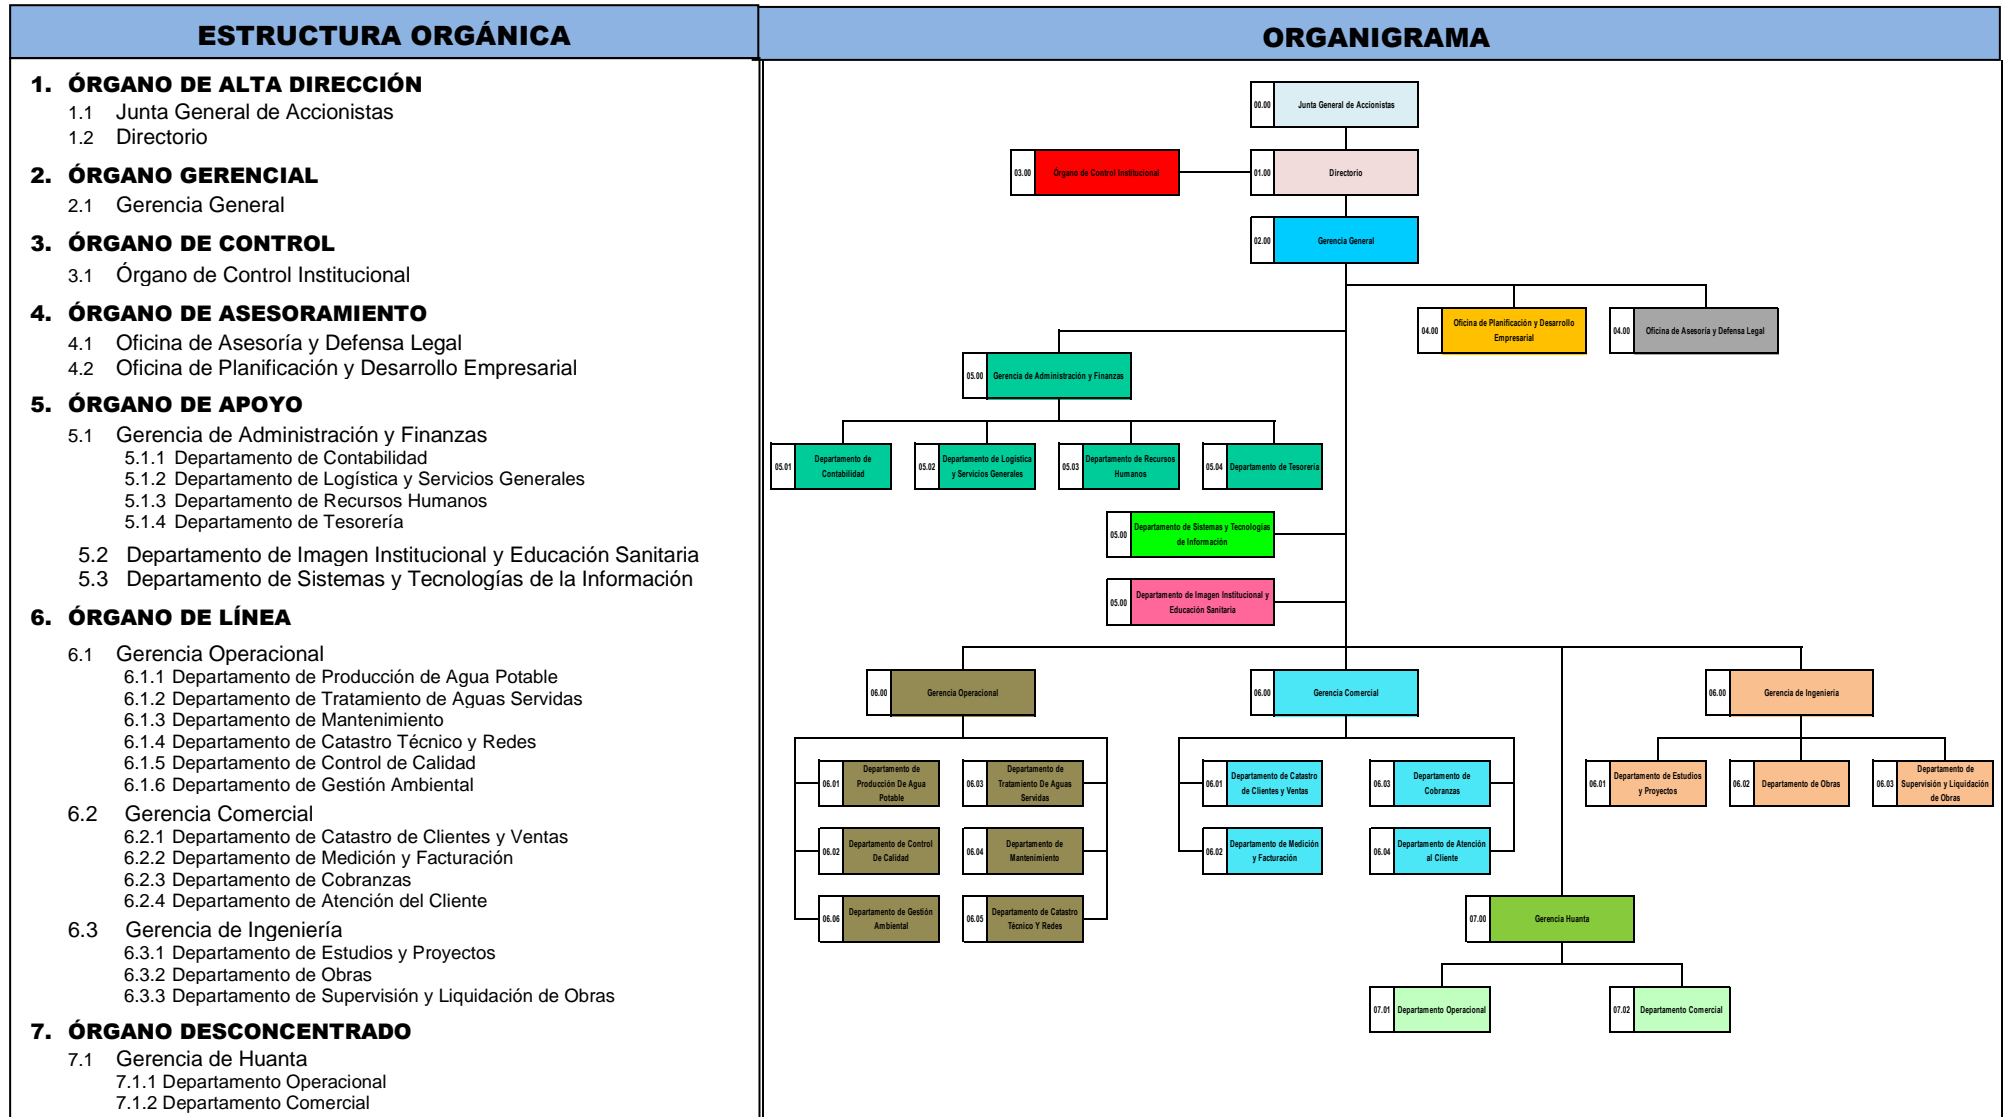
ESTRUCTURA ORGÁNICA

1. ÓRGANO DE ALTA DIRECCIÓN
1.1 Junta General de Accionistas
1.2 Directorio

2. ÓRGANO GERENCIAL
2.1 Gerencia General

3. ÓRGANO DE CONTROL
3.1 Órgano de Control Institucional

4. ÓRGANO DE ASESORAMIENTO
4.1 Oficina de Asesoría y Defensa Legal
4.2 Oficina de Planificación y Desarrollo Empresarial

5. ÓRGANO DE APOYO
5.1 Gerencia de Administración y Finanzas
5.1.1 Departamento de Contabilidad
5.1.2 Departamento de Logística y Servicios Generales
5.1.3 Departamento de Recursos Humanos
5.1.4 Departamento de Tesorería
5.2 Departamento de Imagen Institucional y Educación Sanitaria
5.3 Departamento de Sistemas y Tecnologías de la Información

6. ÓRGANO DE LÍNEA
6.1 Gerencia Operacional
6.1.1 Departamento de Producción de Agua Potable
6.1.2 Departamento de Tratamiento de Aguas Servidas
6.1.3 Departamento de Mantenimiento
6.1.4 Departamento de Catastro Técnico y Redes
6.1.5 Departamento de Control de Calidad
6.1.6 Departamento de Gestión Ambiental
6.2 Gerencia Comercial
6.2.1 Departamento de Catastro de Clientes y Ventas
6.2.2 Departamento de Medición y Facturación
6.2.3 Departamento de Cobranzas
6.2.4 Departamento de Atención del Cliente
6.3 Gerencia de Ingeniería
6.3.1 Departamento de Estudios y Proyectos
6.3.2 Departamento de Obras
6.3.3 Departamento de Supervisión y Liquidación de Obras

7. ÓRGANO DESCONCENTRADO
7.1 Gerencia de Huanta
7.1.1 Departamento Operacional
7.1.2 Departamento Comercial

ORGANIGRAMA

00.00 Junta General de Accionistas
03.00 Órgano de Control Institucional
01.00 Directorio
02.00 Gerencia General
04.00 Oficina de Planificación y Desarrollo Empresarial
04.00 Oficina de Asesoría y Defensa Legal
05.00 Gerencia de Administración y Finanzas
05.01 Departamento de Contabilidad
05.02 Departamento de Logística y Servicios Generales
05.03 Departamento de Recursos Humanos
05.04 Departamento de Tesorería
05.00 Departamento de Sistemas y Tecnologías de Información
05.00 Departamento de Imagen Institucional y Educación Sanitaria
06.00 Gerencia Operacional
06.01 Departamento de Producción De Agua Potable
06.03 Departamento de Tratamiento De Aguas Servidas
06.02 Departamento de Control De Calidad
06.04 Departamento de Mantenimiento
06.06 Departamento de Gestión Ambiental
06.05 Departamento de Catastro Técnico Y Redes
06.00 Gerencia Comercial
06.01 Departamento de Catastro de Clientes y Ventas
06.03 Departamento de Cobranzas
06.02 Departamento de Medición y Facturación
06.04 Departamento de Atención al Cliente
06.00 Gerencia de Ingeniería
06.01 Departamento de Estudios y Proyectos
06.02 Departamento de Obras
06.03 Departamento de Supervisión y Liquidación de Obras
07.00 Gerencia Huanta
07.01 Departamento Operacional
07.02 Departamento Comercial